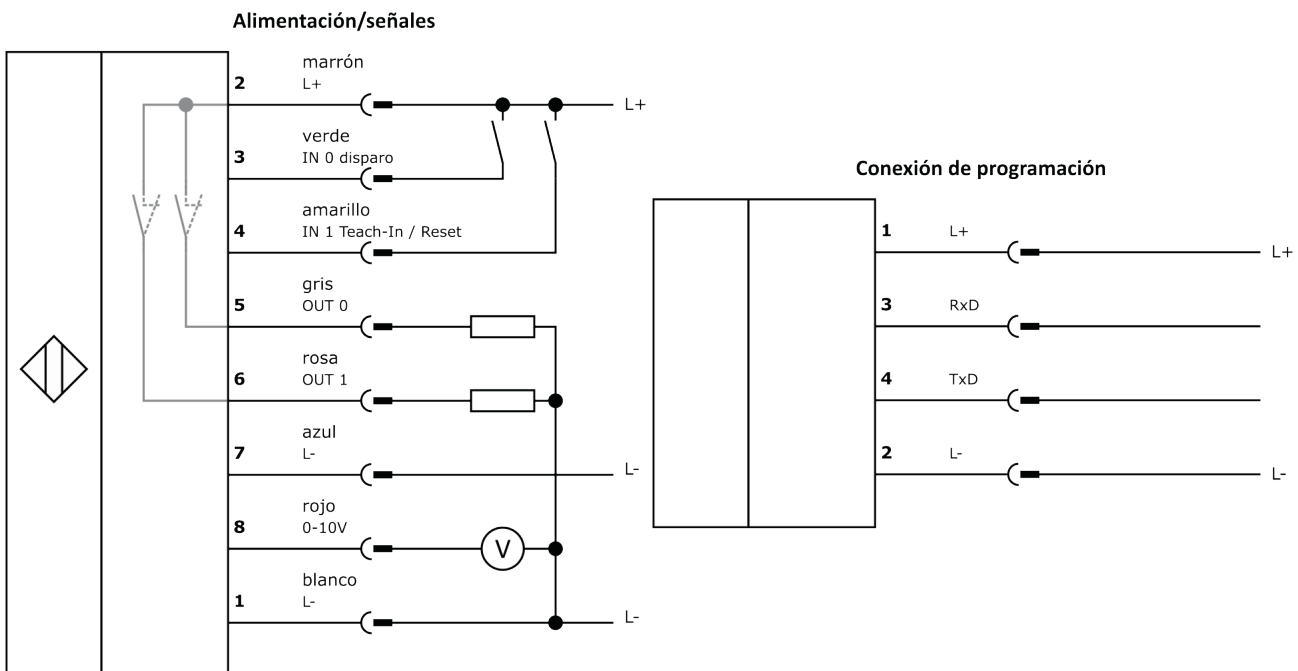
Alimentación/señales

2 marrón
L+

L+

3 verde
IN 0 disparo

4 amarillo
IN 1 Teach-In / Reset

5 gris
OUT 0

6 rosa
OUT 1

7 azul
L-

L-

8 rojo
0-10V

V

1 blanco
L-

L-

Conexión de programación

1 L+

L+

3 RxD

4 TxD

2 L-

L-